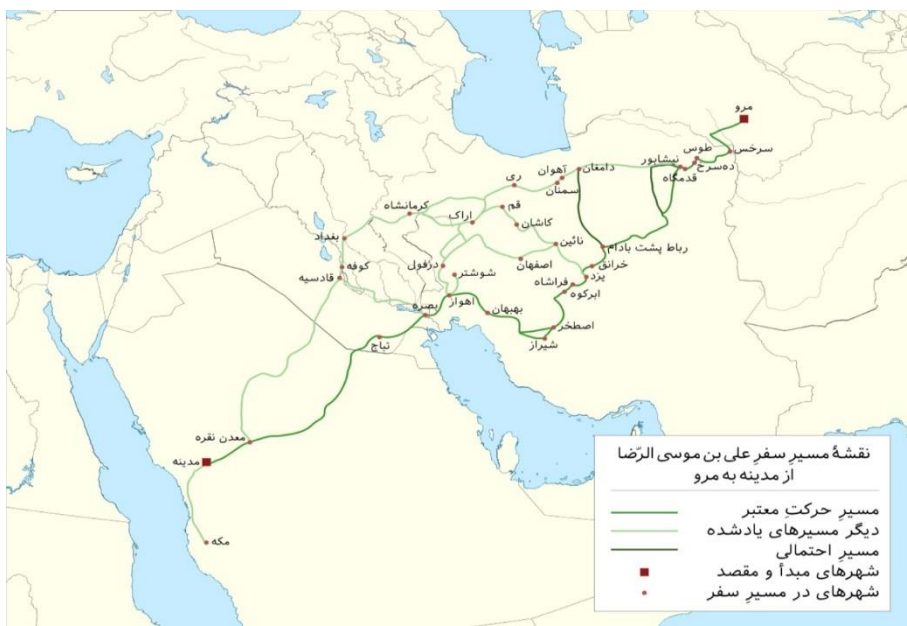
مرو
سرخس
طوس
ده‌سرخ
نیشابور
قدمگاه
دامغان
آهوان
سمنان
ری
قم
کاشان
اراک
کرمانشاه
بغداد
کوفه
قادسیه
دزفول
شوشتر
اصفهان
نائین
رباط پشت بادام
خرانق
یزد
فراشاه
ابرکوه
اصطخر
شیراز
بهبهان
اهواز
بصره
نباج
معدن نقره
مدینه
مکه

نقشهٔ مسیرِ سفرِ علی بن موسی الرّضا
از مدینه به مرو
مسیرِ حرکتِ معتبر
دیگر مسیرهای یادشده
مسیرِ احتمالی
شهرهای مبدأ و مقصد
شهرهای در مسیرِ سفر